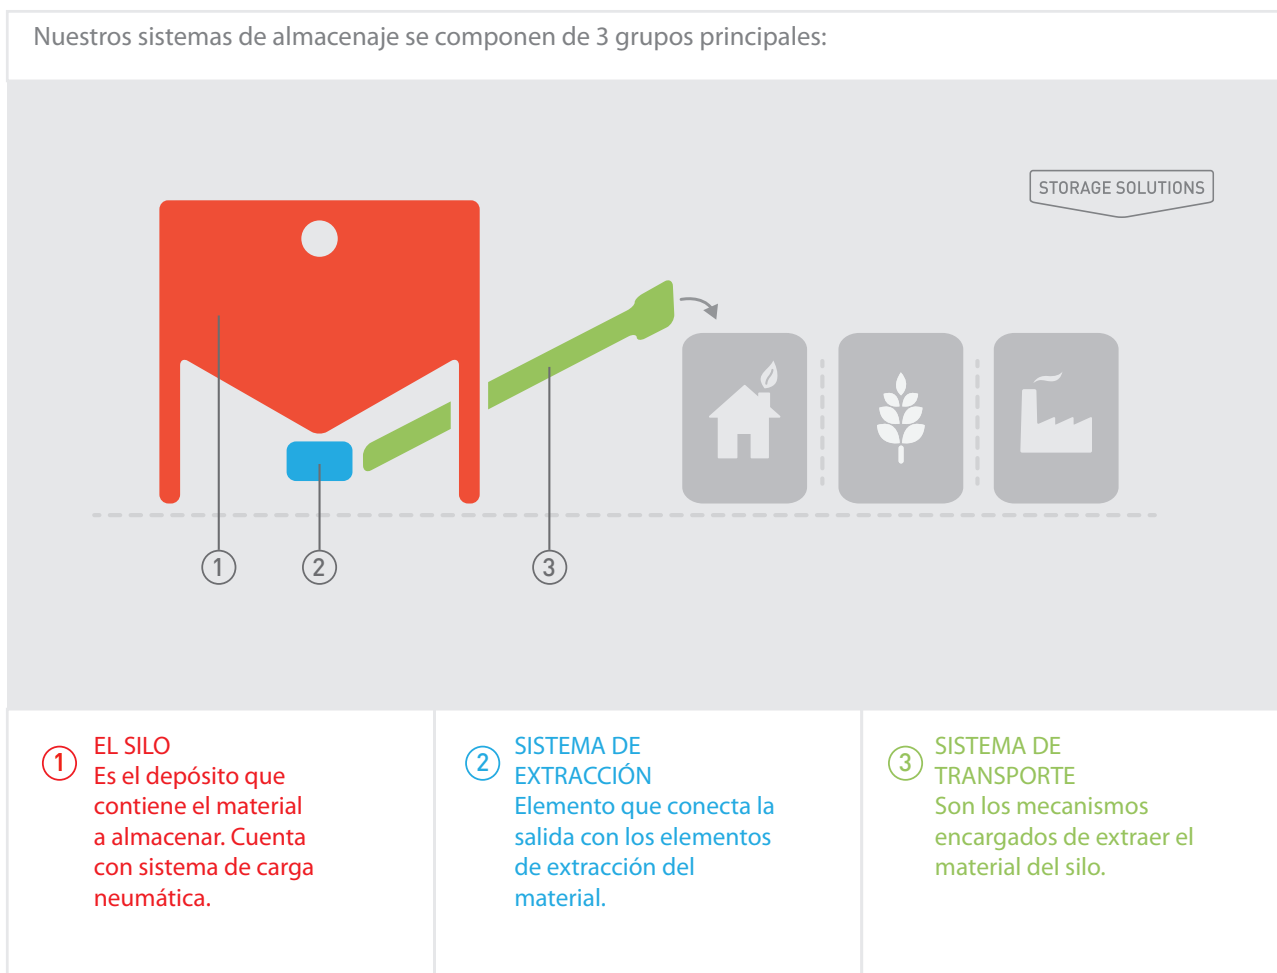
Nuestros sistemas de almacenaje se componen de 3 grupos principales:

STORAGE SOLUTIONS

1

2

3

1 EL SILO
Es el depósito que contiene el material a almacenar. Cuenta con sistema de carga neumática.

2 SISTEMA DE EXTRACCIÓN
Elemento que conecta la salida con los elementos de extracción del material.

3 SISTEMA DE TRANSPORTE
Son los mecanismos encargados de extraer el material del silo.